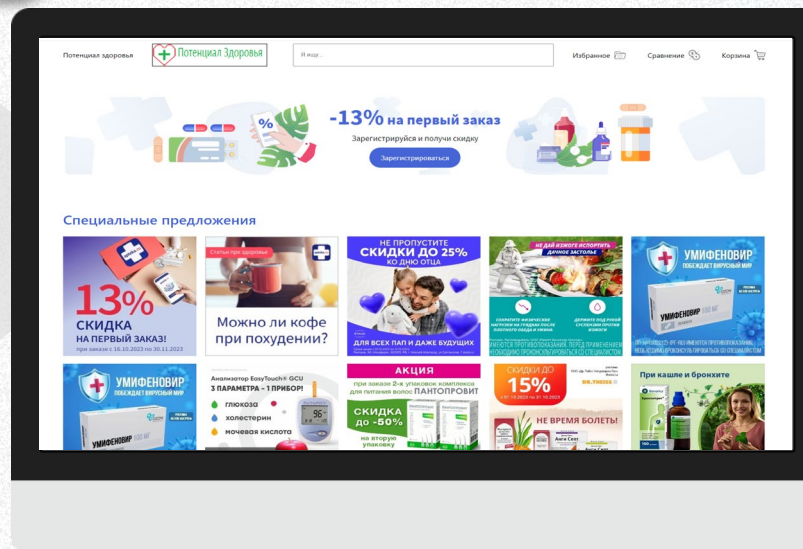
Потенциал здоровья

Потенциал Здоровья

Я ищу...

Избранное

Сравнение

Корзина

-13% на первый заказ

Зарегистрируйся и получи скидку

Зарегистрироваться

Специальные предложения

13% СКИДКА НА ПЕРВЫЙ ЗАКАЗ!

при заказе с 16.10.2023 по 30.11.2023

Статьи про здоровье

Можно ли кофе при похудении?

НЕ ПРОПУСТИТЕ СКИДКИ ДО 25% КО ДНЮ ОТЦА

ДЛЯ ВСЕХ ПАП И ДАЖЕ БУДУЩИХ

НЕ ДАЙ ИЗЖОГЕ ИСПОРТИТЬ ДАЧНОЕ ЗАСТОЛЬЕ

ИМЕЮТСЯ ПРОТИВОПОКАЗАНИЯ. ПЕРЕД ПРИМЕНЕНИЕМ НЕОБХОДИМО ПРОКОНСУЛЬТИРОВАТЬСЯ СО СПЕЦИАЛИСТОМ

УМИФЕНОВИР ПОБЕЖДАЕТ ВИРУСНЫЙ МИР

УМИФЕНОВИР

УМИФЕНОВИР ПОБЕЖДАЕТ ВИРУСНЫЙ МИР

УМИФЕНОВИР

Анализатор EasyTouch® GCU 3 ПАРАМЕТРА - 1 ПРИБОР!

глюкоза

холестерин

мочевая кислота

АКЦИЯ

при заказе 2-х упаковок комплекса для питания волос ПАНТОПРОВИТ

СКИДКА до -50%

на вторую упаковку

СКИДКИ ДО 15%

DR.THEISS

НЕ ВРЕМЯ БОЛЕТЬ!

Анги Септ

При кашле и бронхите